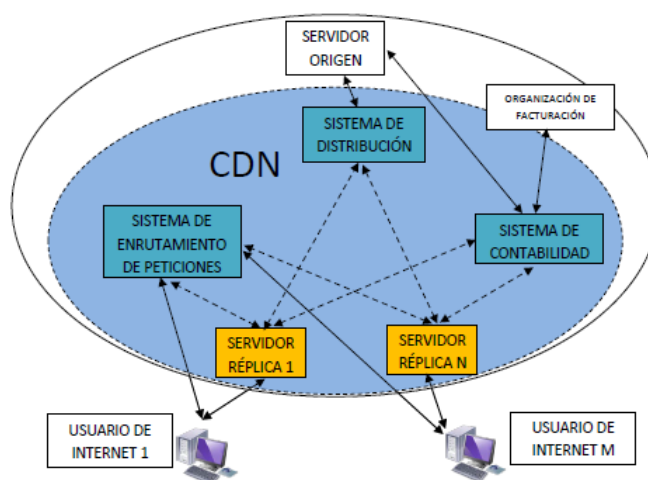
SERVIDOR ORIGEN

ORGANIZACIÓN DE FACTURACIÓN

SISTEMA DE DISTRIBUCIÓN

CDN

SISTEMA DE ENRUTAMIENTO DE PETICIONES

SISTEMA DE CONTABILIDAD

SERVIDOR RÉPLICA 1

SERVIDOR RÉPLICA N

USUARIO DE INTERNET 1

USUARIO DE INTERNET M